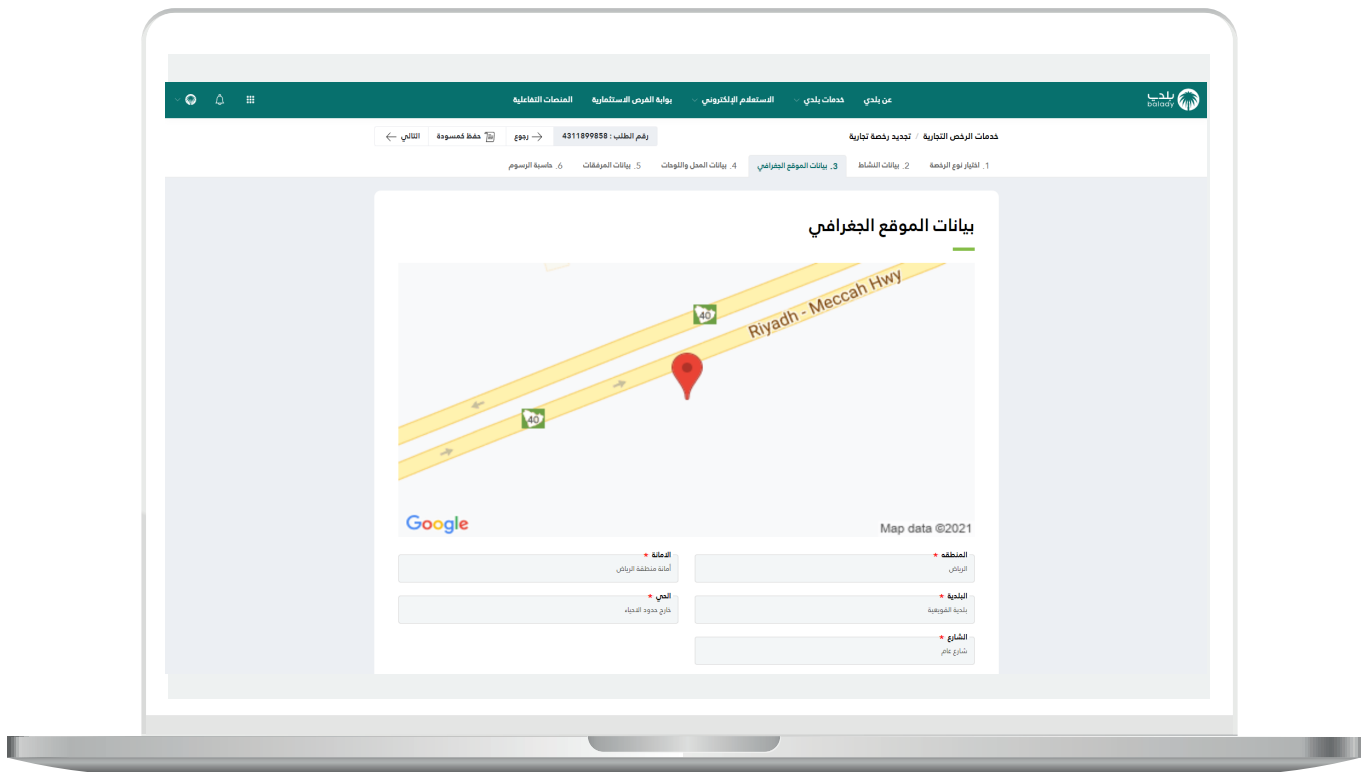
بلدي balady
عن بلدي
خدمات بلدي
الاستعلام الإلكتروني
بوابة الفرص الاستثمارية
المنصات التفاعلية

خدمات الرخص التجارية / تجديد رخصة تجارية
رقم الطلب : 4311899858
رجوع
حفظ كمسودة
التالي

1. اختيار نوع الرخصة
2. بيانات النشاط
3. بيانات الموقع الجغرافي
4. بيانات المحل واللوحات
5. بيانات المرفقات
6. حاسبة الرسوم

بيانات الموقع الجغرافي

Riyadh - Meccah Hwy
40
40
Google
Map data ©2021

المنطقة *
الرياض
الامانة *
أمانة منطقة الرياض
البلدية *
بلدية القويعية
الحي *
خارج حدود الاحياء
الشارع *
شارع عام